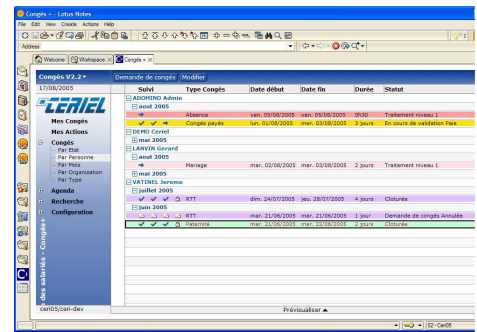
Congés - Lotus Notes
File Edit View Create Actions Help
Address
Welcome Workspace Congés

Congés V2.2
17/08/2005
CERIEL
Mes Congés
Mes Actions
Congés
Par Etat
Par Personne
Par Mois
Par Organisation
Par Type
Agenda
Recherche
Configuration
Gestion des salariés - Congés
cen05/cen-dev

Demande de congés Modifier

| Suivi | Type Congés | Date début | Date fin | Durée | Statut |
|---|---|---|---|---|---|
| ADOMINO Admin | | | | | |
| aout 2005 | | | | | |
| | Absence | ven. 05/08/2005 | ven. 05/08/2005 | 0h30 | Traitement niveau 1 |
| | Congés payés | lun. 01/08/2005 | mer. 03/08/2005 | 3 jours | En cours de validation Paie |
| DEMO Ceriel | | | | | |
| mai 2005 | | | | | |
| LANVIN Gerard | | | | | |
| aout 2005 | | | | | |
| | Mariage | mar. 02/08/2005 | mer. 03/08/2005 | 2 jours | Traitement niveau 1 |
| mai 2005 | | | | | |
| VATINEL Jerome | | | | | |
| juillet 2005 | | | | | |
| | RTT | dim. 24/07/2005 | jeu. 28/07/2005 | 4 jours | Cloturée |
| juin 2005 | | | | | |
| | RTT | mar. 21/06/2005 | mar. 21/06/2005 | 1 jour | Demande de congés Annulée |
| | Paternité | mar. 21/06/2005 | mer. 22/06/2005 | 2 jours | Cloturée |

Prévisualiser
02 - Cen05